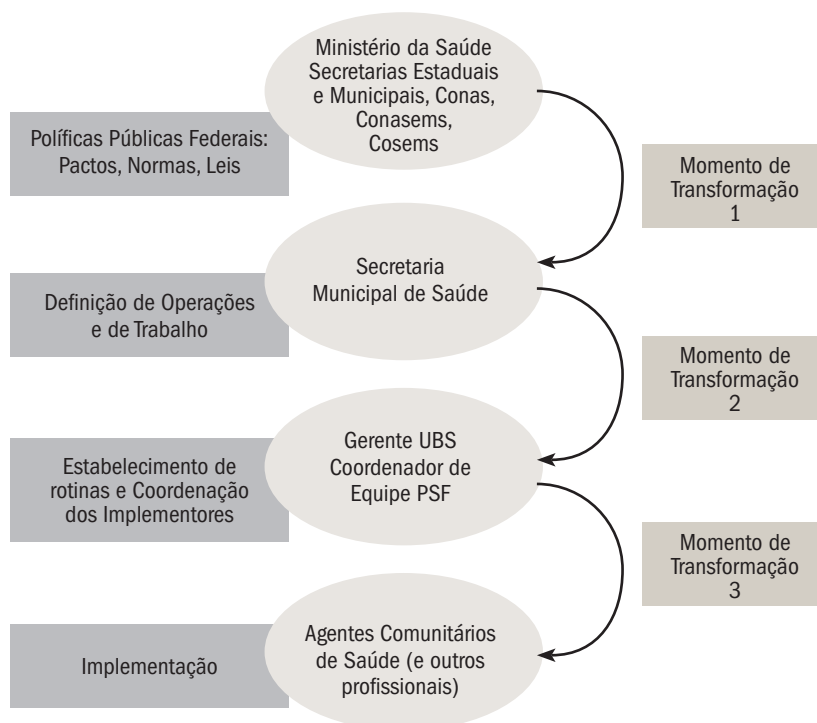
Ministério da Saúde
Secretarias Estaduais e Municipais, Conas, Conasems, Cosems

Políficas Públicas Federais: Pactos, Normas, Leis

Momento de Transformação 1

Secretaria Municipal de Saúde

Definição de Operações e de Trabalho

Momento de Transformação 2

Gerente UBS
Coordenador de Equipe PSF

Estabelecimento de rotinas e Coordenação dos Implementores

Momento de Transformação 3

Agentes Comunitários de Saúde (e outros profissionais)

Implementação